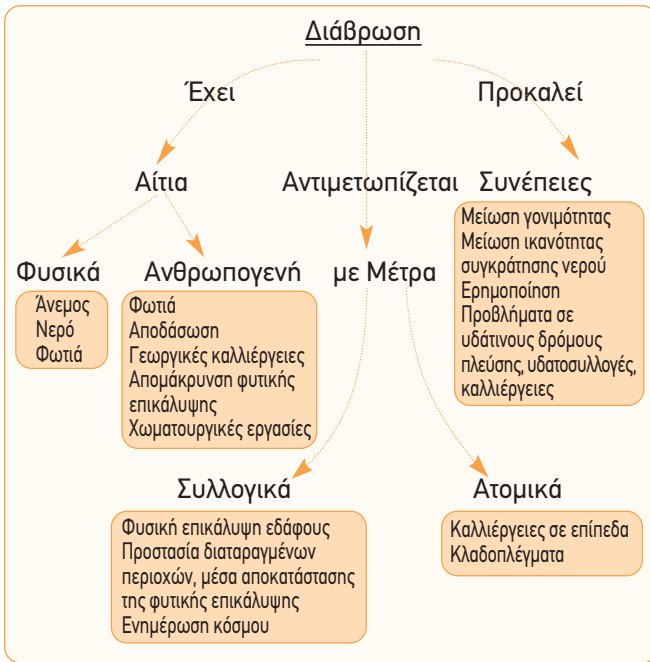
Διάβρωση

Έχει

Προκαλεί

Αίτια

Αντιμετωπίζεται

Συνέπειες

Μείωση γονιμότητας
Μείωση ικανότητας συγκράτησης νερού
Ερημοποίηση
Προβλήματα σε υδάτινους δρόμους πλεύσης, υδατοσυλλογές, καλλιέργειες

Φυσικά

Άνεμος
Νερό
Φωτιά

Ανθρωπογενή

Φωτιά
Αποδάσωση
Γεωργικές καλλιέργειες
Απομάκρυνση φυτικής επικάλυψης
Χωματουργικές εργασίες

με Μέτρα

Συλλογικά

Φυσική επικάλυψη εδάφους
Προστασία διαταραγμένων περιοχών, μέσα αποκατάστασης της φυτικής επικάλυψης
Ενημέρωση κόσμου

Ατομικά

Καλλιέργειες σε επίπεδα
Κλαδοπλέγματα